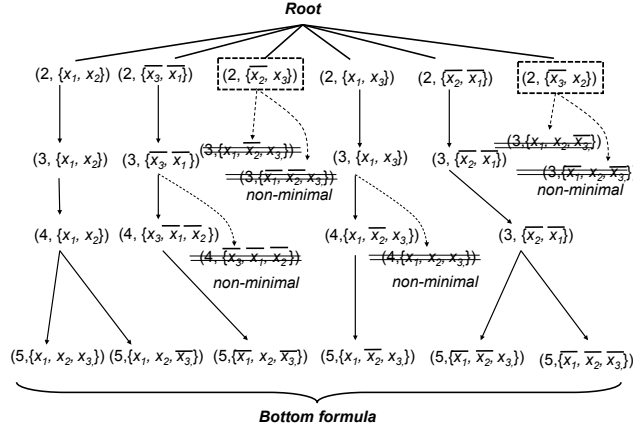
**Root**

(2, {$x_1$, $x_2$}) (2, {$\overline{x_3}$, $\overline{x_1}$}) (2, {$\overline{x_2}$, $x_3$}) (2, {$x_1$, $x_3$}) (2, {$\overline{x_2}$, $\overline{x_1}$}) (2, {$\overline{x_3}$, $x_2$})

(3, {$x_1$, $x_2$}) (3, {$\overline{x_3}$, $\overline{x_1}$}) ~~(3,{$x_1$, $\overline{x_2}$, $x_3$})~~ ~~(3,{$\overline{x_1}$, $\overline{x_2}$, $x_3$})~~ non-minimal (3, {$x_1$, $x_3$}) (3, {$\overline{x_2}$, $\overline{x_1}$}) ~~(3,{$x_1$, $x_2$, $\overline{x_3}$})~~ ~~(3,{$\overline{x_1}$, $x_2$, $\overline{x_3}$})~~ non-minimal

(4, {$x_1$, $x_2$}) (4, {$x_3$, $\overline{x_1}$, $\overline{x_2}$}) ~~(4, {$\overline{x_3}$, $\overline{x_1}$, $\overline{x_2}$})~~ non-minimal (4,{$x_1$, $\overline{x_2}$, $x_3$}) ~~(4,{$\overline{x_2}$, $x_3$})~~ non-minimal (3, {$\overline{x_2}$, $\overline{x_1}$})

(5,{$x_1$, $x_2$, $x_3$}) (5,{$x_1$, $x_2$, $\overline{x_3}$}) (5,{$\overline{x_1}$, $x_2$, $\overline{x_3}$}) (5,{$x_1$, $\overline{x_2}$, $x_3$}) (5,{$\overline{x_1}$, $\overline{x_2}$, $x_3$}) (5,{$\overline{x_1}$, $\overline{x_2}$, $\overline{x_3}$})

**Bottom formula**